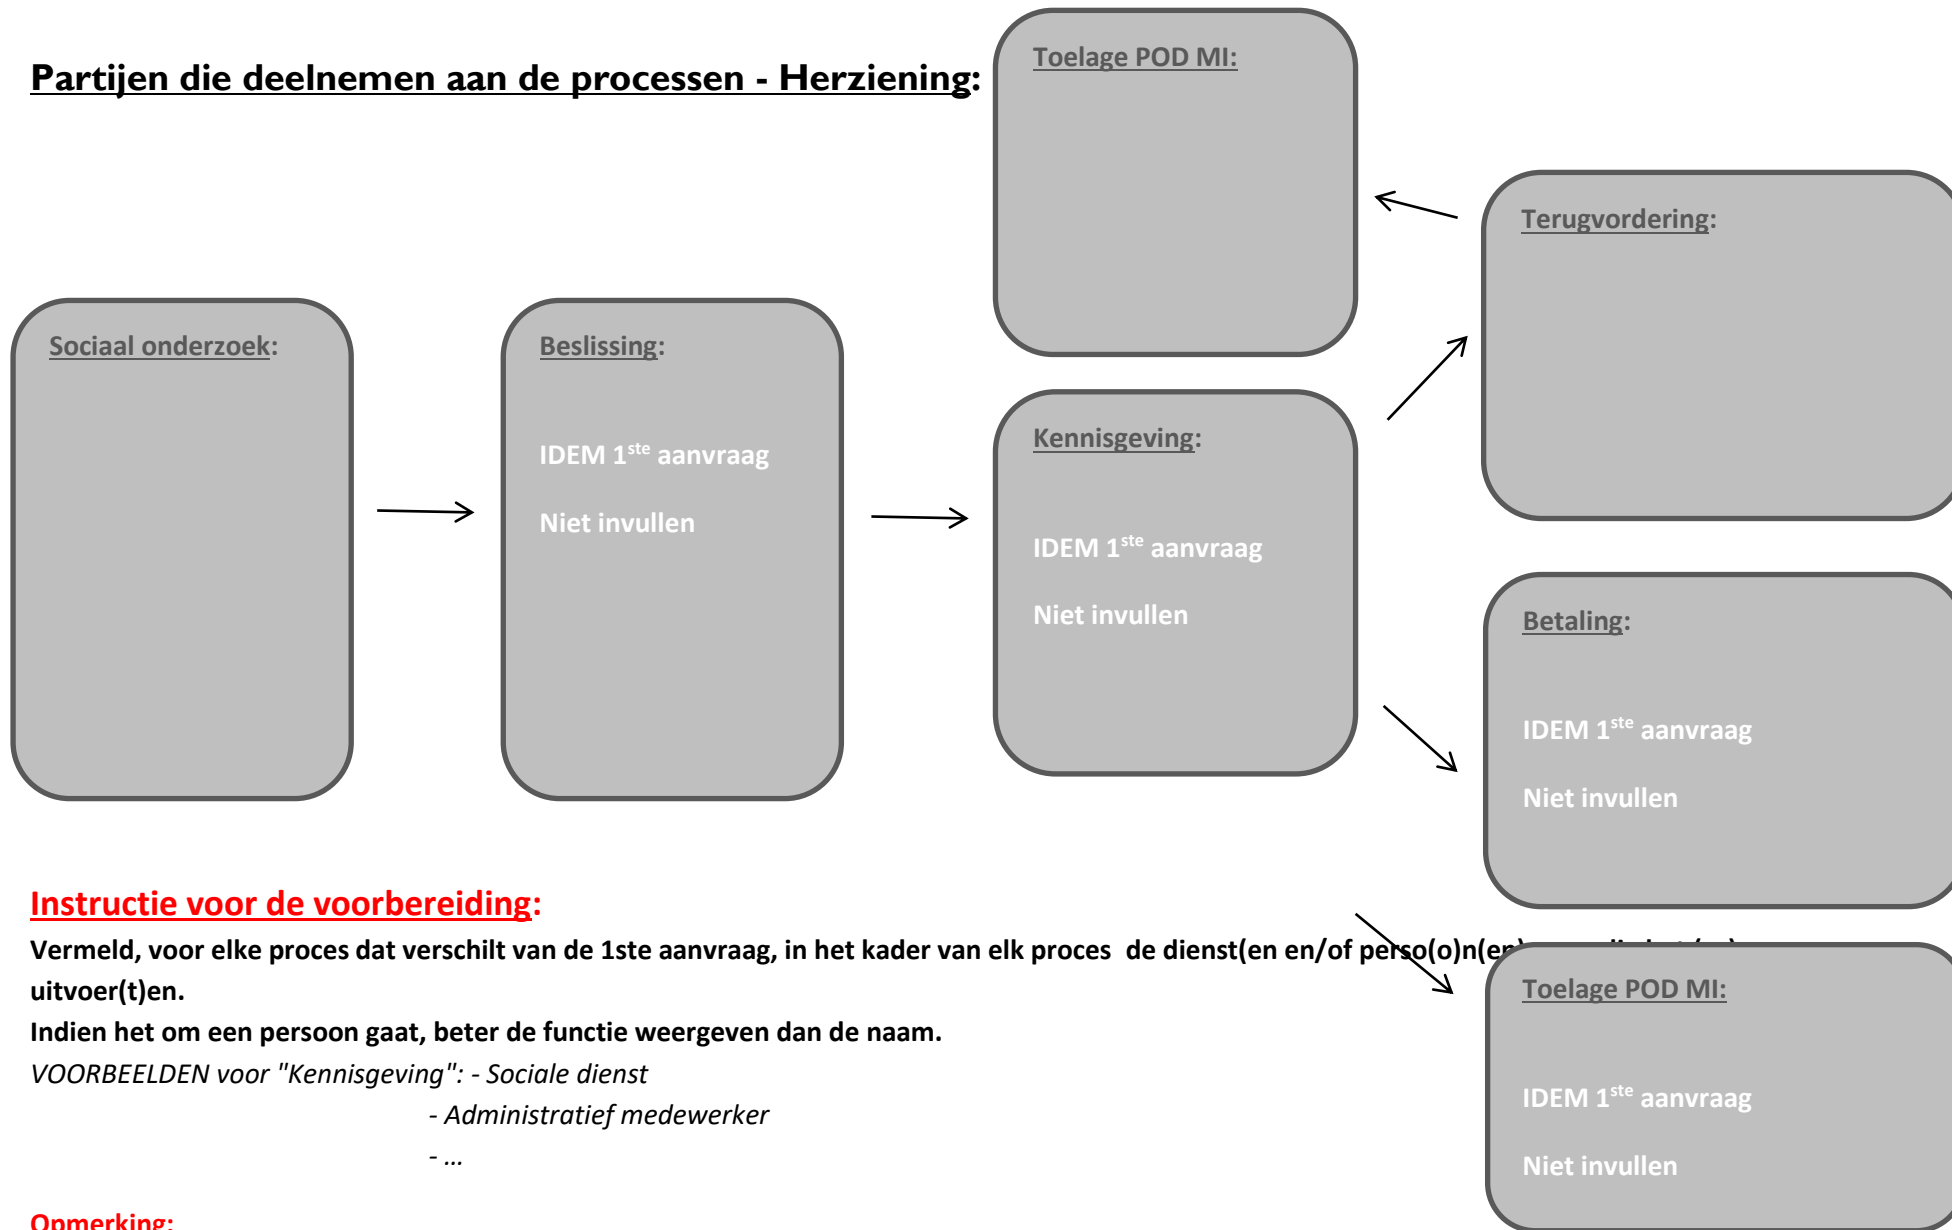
Partijen die deelnemen aan de processen - Herziening:

Toelage POD MI:

Terugvordering:

Sociaal onderzoek:

Beslissing:

IDEM 1$^{ste}$ aanvraag

Niet invullen

Kennisgeving:

IDEM 1$^{ste}$ aanvraag

Niet invullen

Betaling:

IDEM 1$^{ste}$ aanvraag

Niet invullen

Instructie voor de voorbereiding:

Vermeld, voor elke proces dat verschilt van de 1ste aanvraag, in het kader van elk proces de dienst(en en/of perso(o)n(e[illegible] uitvoer(t)en.

Indien het om een persoon gaat, beter de functie weergeven dan de naam.

VOORBEELDEN voor "Kennisgeving": - Sociale dienst
- Administratief medewerker
- …

Toelage POD MI:

IDEM 1$^{ste}$ aanvraag

Niet invullen

Opmerking: